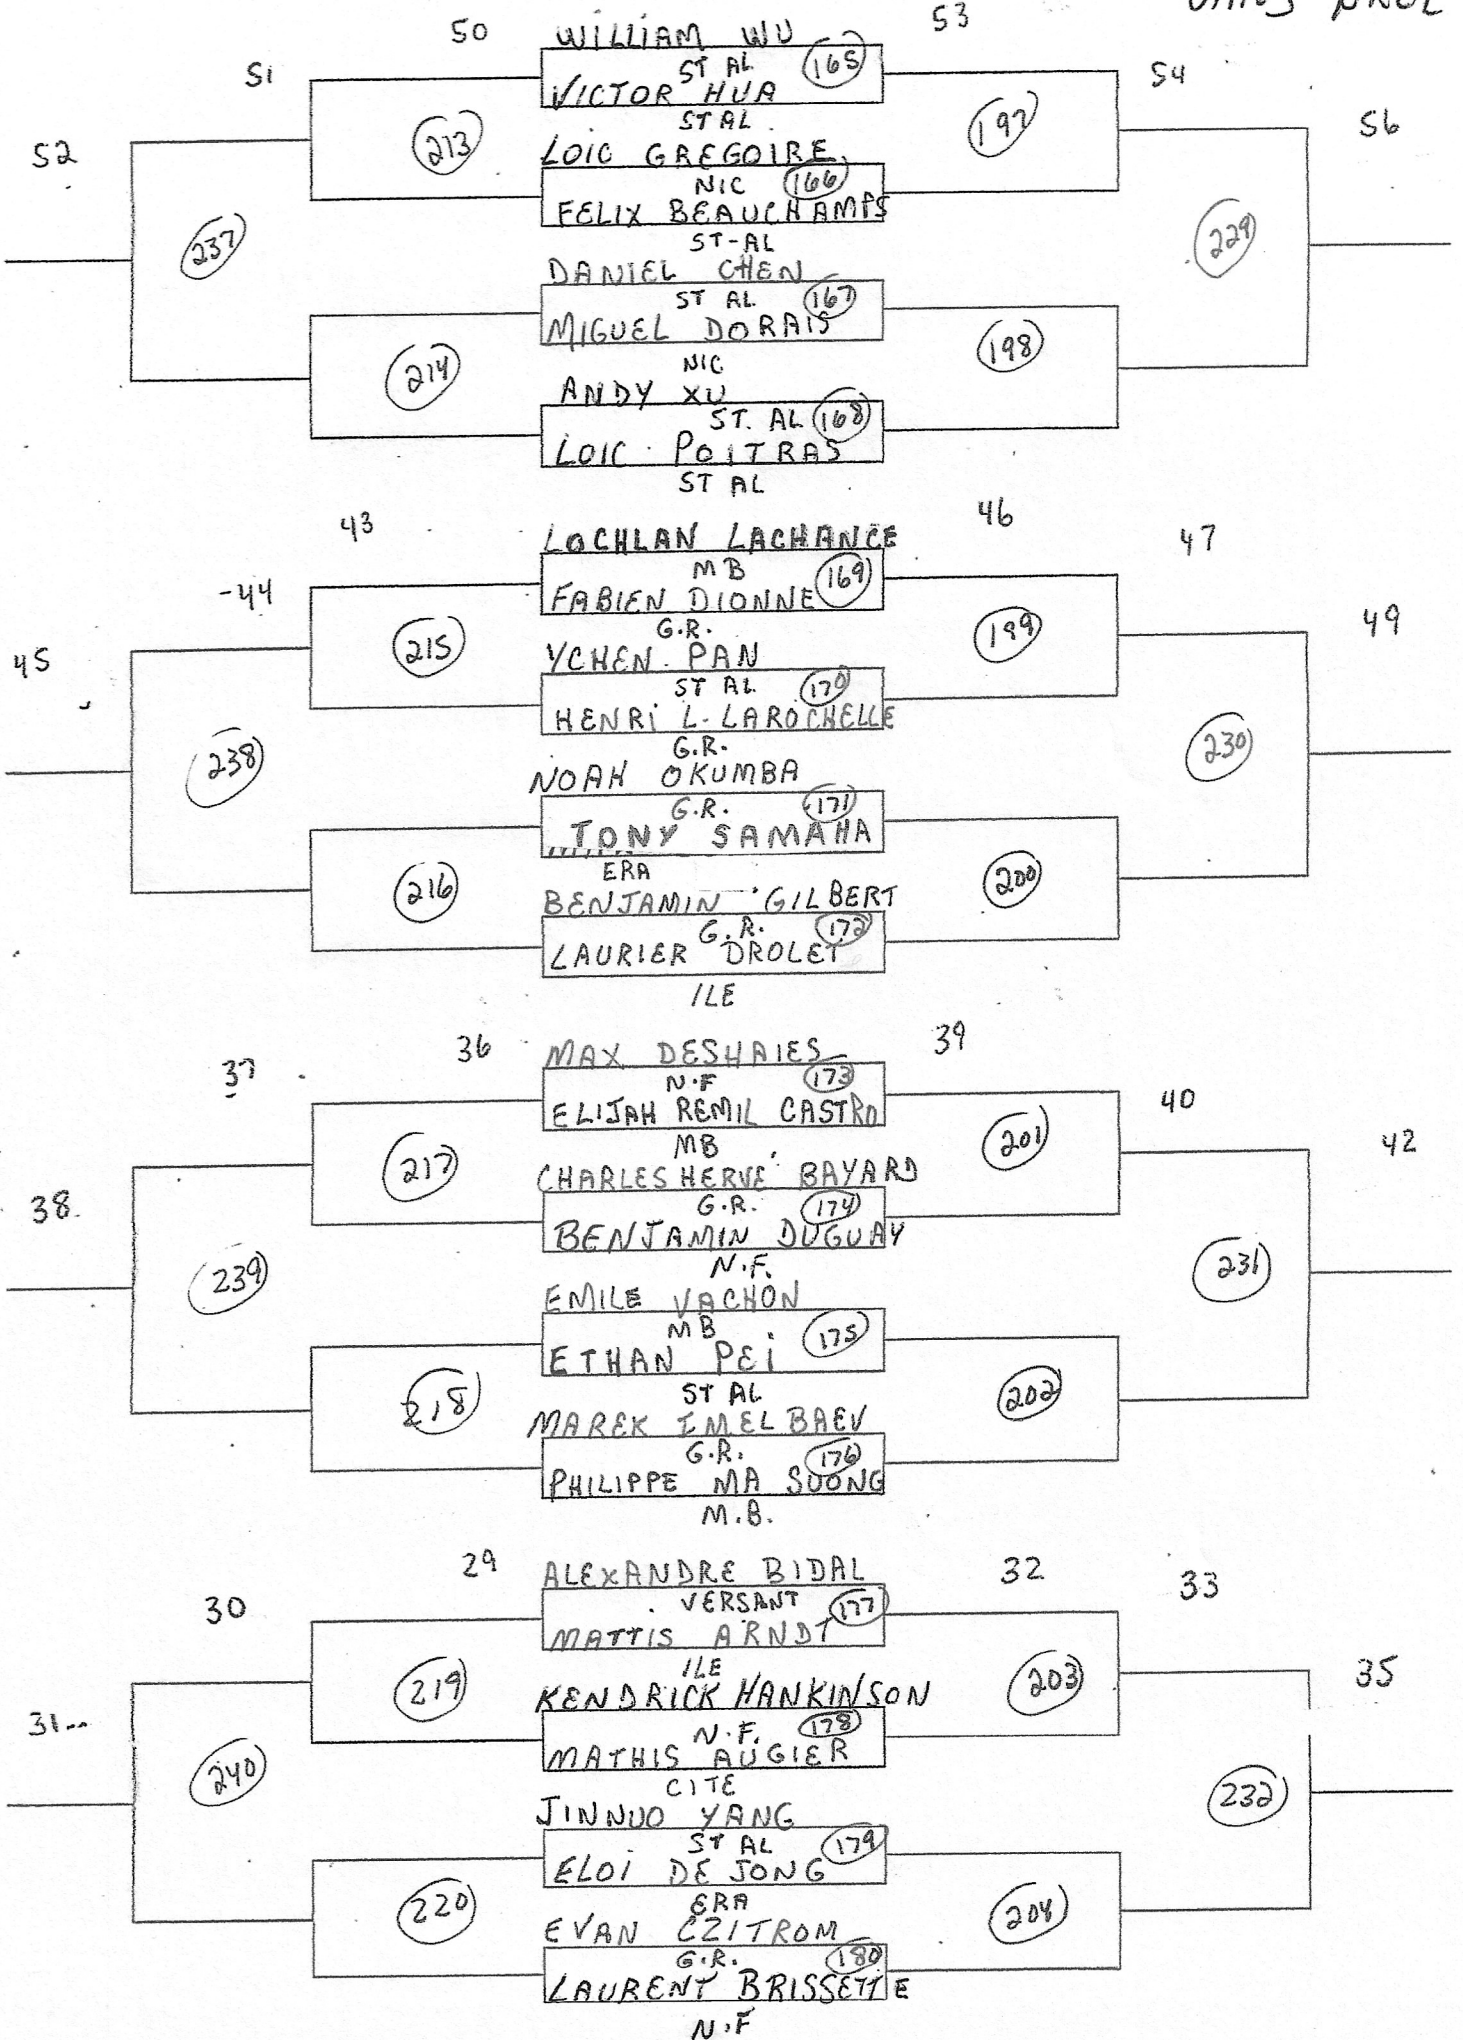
50 WILLIAM WU 53
ST AL (165)
51 VICTOR HUA 54
ST AL
52 (213) (192) 56
LOIC GREGOIRE
NIC (166)
FELIX BEAUCHAMPS
(237) ST-AL (229)
DANIEL CHEN
ST AL (167)
MIGUEL DORAIS
NIC
(214) (198)
ANDY XU
ST. AL (168)
LOIC POITRAS
ST AL

43 46 47
LOCHLAN LACHANCE
MB (169)
-44 FABIEN DIONNE
G.R.
45 (215) (199) 49
YCHEN PAN
ST AL (170)
HENRI L-LAROCHELLE
(238) G.R. (230)
NOAH OKUMBA
G.R. (171)
TONY SAMAHA
ERA
(216) (200)
BENJAMIN GILBERT
G.R. (172)
LAURIER DROLET
ILE

36 39
37 MAX DESHAIES
N.F (173)
ELIJAH REMIL CASTRO 40
MB
38. (217) (201) 42
CHARLES HERVE BAYARD
G.R. (174)
BENJAMIN DUGUAY
(239) N.F. (231)
EMILE VACHON
MB (175)
ETHAN PEI
ST AL
(218) (202)
MAREK IMELBAEV
G.R. (176)
PHILIPPE MA SUONG
M.B.

29 32 33
ALEXANDRE BIDAL
30 VERSANT (177)
MATTIS ARNDT
ILE
31... (219) (203) 35
KENDRICK HANKINSON
N.F. (178)
MATHIS AUGIER
(240) CITE (232)
JINNUO YANG
ST AL (179)
ELOI DE JONG
ERA
(220) (204)
EVAN CZITROM
G.R. (180)
LAURENT BRISSETTE
N.F